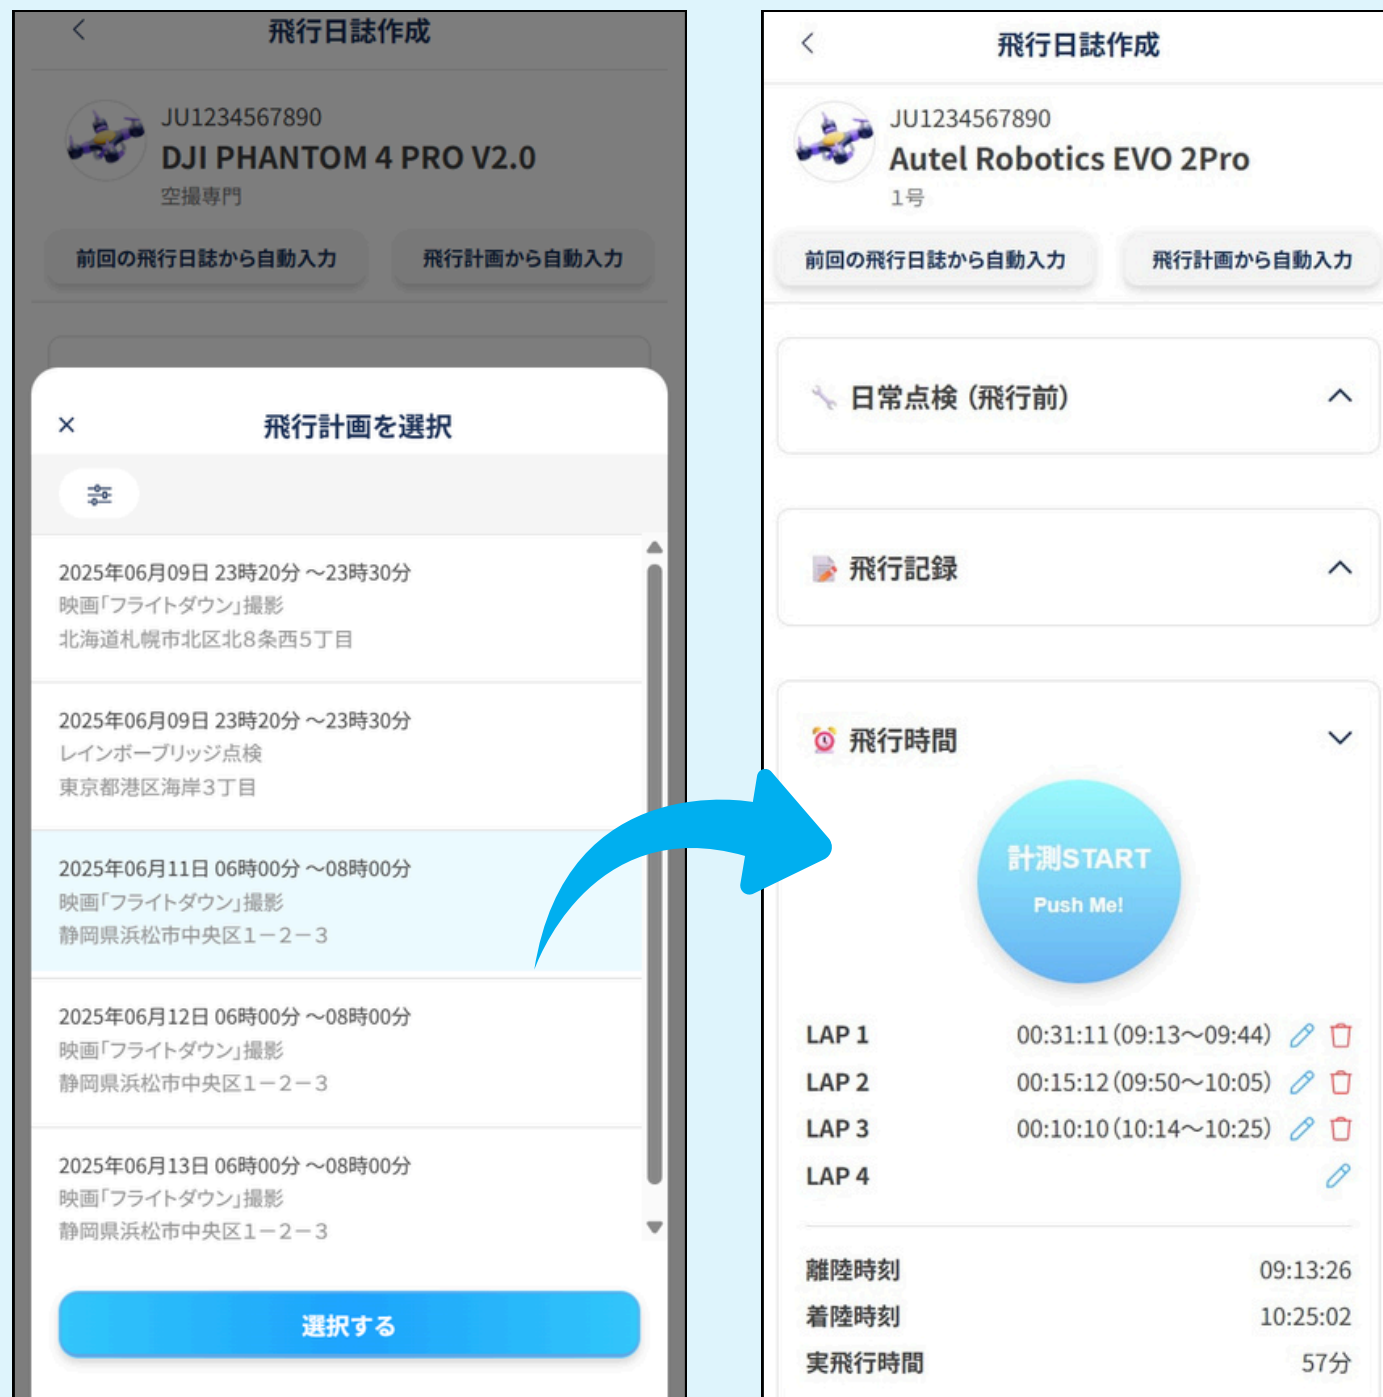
飛行日誌作成

JU1234567890
DJI PHANTOM 4 PRO V2.0
空撮専門

前回の飛行日誌から自動入力
飛行計画から自動入力

×
飛行計画を選択

2025年06月09日 23時20分 ～23時30分
映画「フライトダウン」撮影
北海道札幌市北区北8条西5丁目

2025年06月09日 23時20分 ～23時30分
レインボーブリッジ点検
東京都港区海岸3丁目

2025年06月11日 06時00分 ～08時00分
映画「フライトダウン」撮影
静岡県浜松市中央区1－2－3

2025年06月12日 06時00分 ～08時00分
映画「フライトダウン」撮影
静岡県浜松市中央区1－2－3

2025年06月13日 06時00分 ～08時00分
映画「フライトダウン」撮影
静岡県浜松市中央区1－2－3

選択する

飛行日誌作成

JU1234567890
Autel Robotics EVO 2Pro
1号

前回の飛行日誌から自動入力
飛行計画から自動入力

日常点検（飛行前）

飛行記録

飛行時間

計測START
Push Me!

| LAP 1 | 00:31:11 (09:13～09:44) |
|---|---|
| LAP 2 | 00:15:12 (09:50～10:05) |
| LAP 3 | 00:10:10 (10:14～10:25) |
| LAP 4 | |

| 離陸時刻 | 09:13:26 |
|---|---|
| 着陸時刻 | 10:25:02 |
| 実飛行時間 | 57分 |